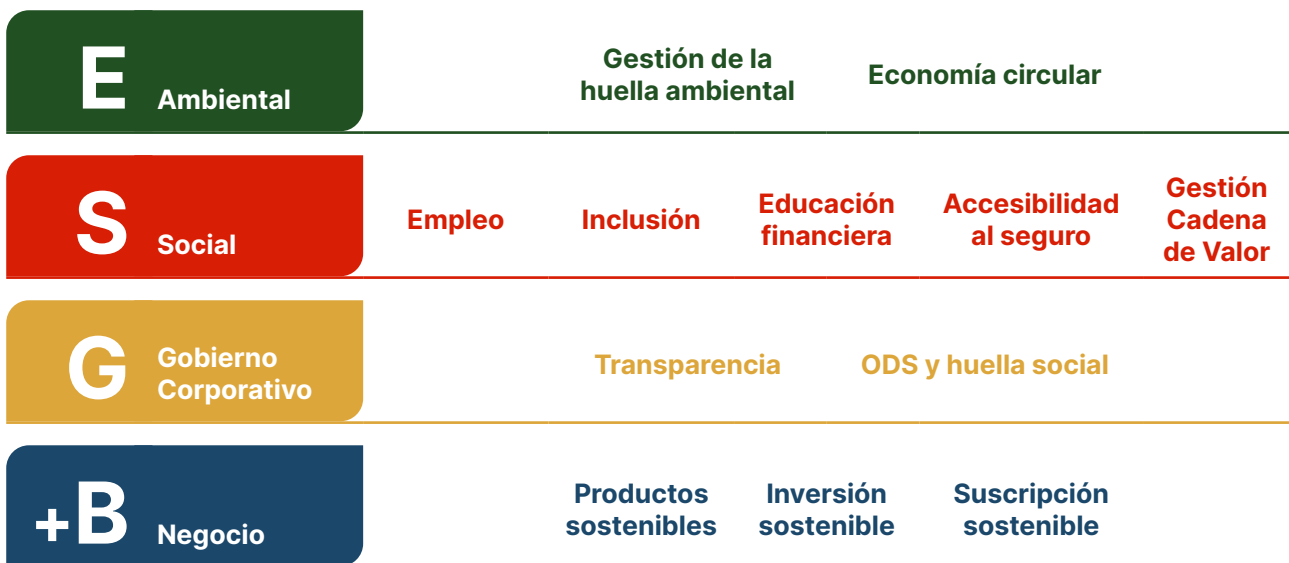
E Ambiental

Gestión de la huella ambiental

Economía circular

S Social

Empleo

Inclusión

Educación financiera

Accesibilidad al seguro

Gestión Cadena de Valor

G Gobierno Corporativo

Transparencia

ODS y huella social

+B Negocio

Productos sostenibles

Inversión sostenible

Suscripción sostenible